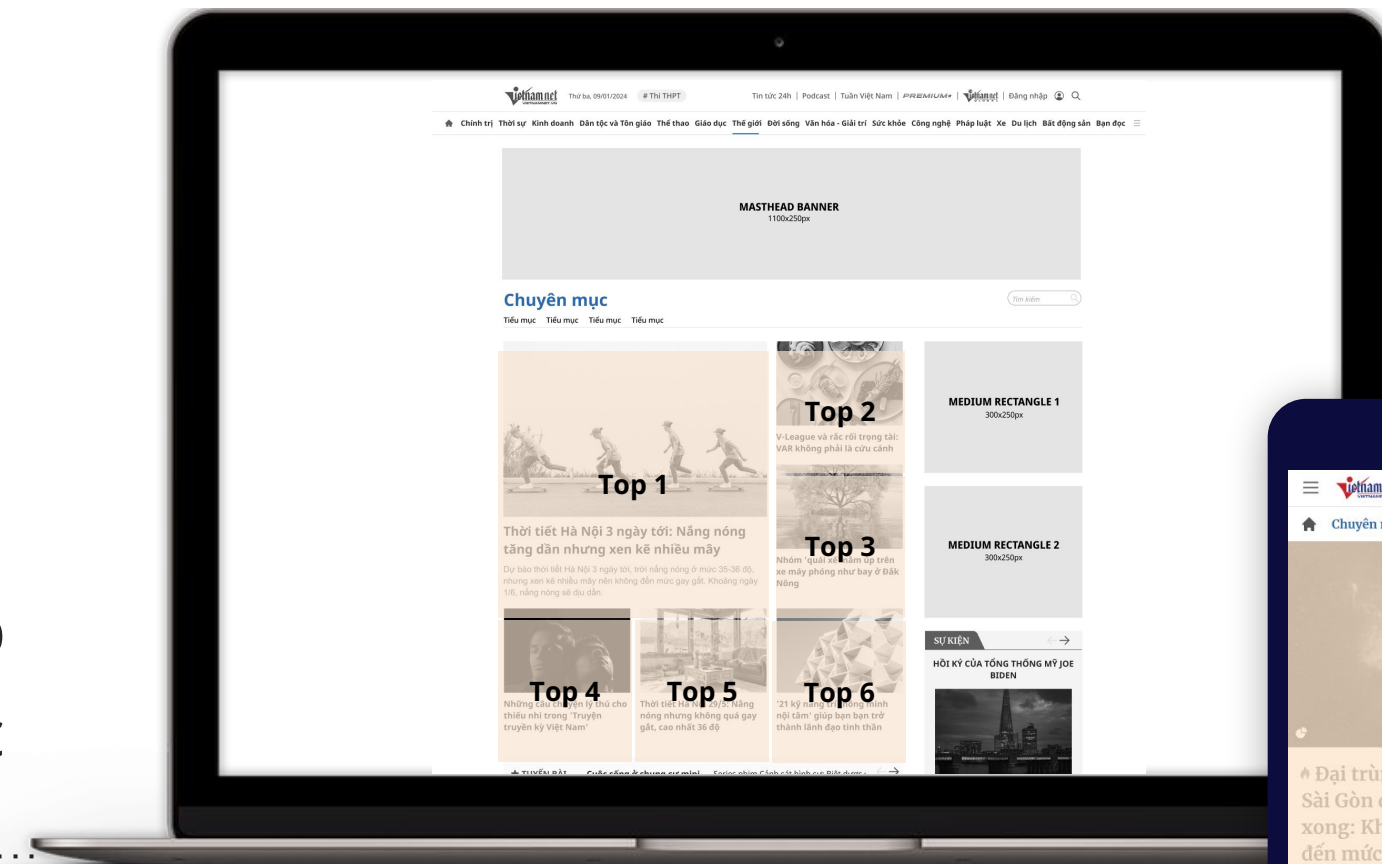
vietnamnet Thứ ba, 09/01/2024 # Thi THPT Tin tức 24h | Podcast | Tuần Việt Nam | PREMIUM+ | vietnamnet | Đăng nhập

Chính trị Thời sự Kinh doanh Dân tộc và Tôn giáo Thể thao Giáo dục Thế giới Đời sống Văn hóa - Giải trí Sức khỏe Công nghệ Pháp luật Xe Du lịch Bất động sản Bạn đọc

MASTHEAD BANNER
1100x250px

Chuyên mục

Tìm kiếm

Tiểu mục Tiểu mục Tiểu mục Tiểu mục

Top 1

Thời tiết Hà Nội 3 ngày tới: Nắng nóng tăng dần nhưng xen kẽ nhiều mây

Dự báo thời tiết Hà Nội 3 ngày tới, trời nắng nóng ở mức 35-36 độ, nhưng xen kẽ nhiều mây nên không đến mức gay gắt. Khoảng ngày 1/6, nắng nóng sẽ dịu dần.

Top 2

V-League và rắc rối trọng tài: VAR không phải là cứu cánh

Top 3

Nhóm 'quái xế' nằm úp trên xe máy phóng như bay ở Đắk Nông

MEDIUM RECTANGLE 1
300x250px

MEDIUM RECTANGLE 2
300x250px

Top 4

Những câu chuyện lý thú cho thiếu nhi trong 'Truyện truyền kỳ Việt Nam'

Top 5

Thời tiết Hà Nội 29/5: Nắng nóng nhưng không quá gay gắt, cao nhất 36 độ

Top 6

'21 kỹ năng trí thông minh nội tâm' giúp bạn bạn trở thành lãnh đạo tinh thần

SỰ KIỆN

HỒI KÝ CỦA TỔNG THỐNG MỸ JOE BIDEN

TUYẾN BÀI Cuộc sống ở chung cư mini Series phim Cánh cật hình sự Biệt được

vietnam

Chuyên

Đại trù
Sài Gòn
xong: Kh
đến mức